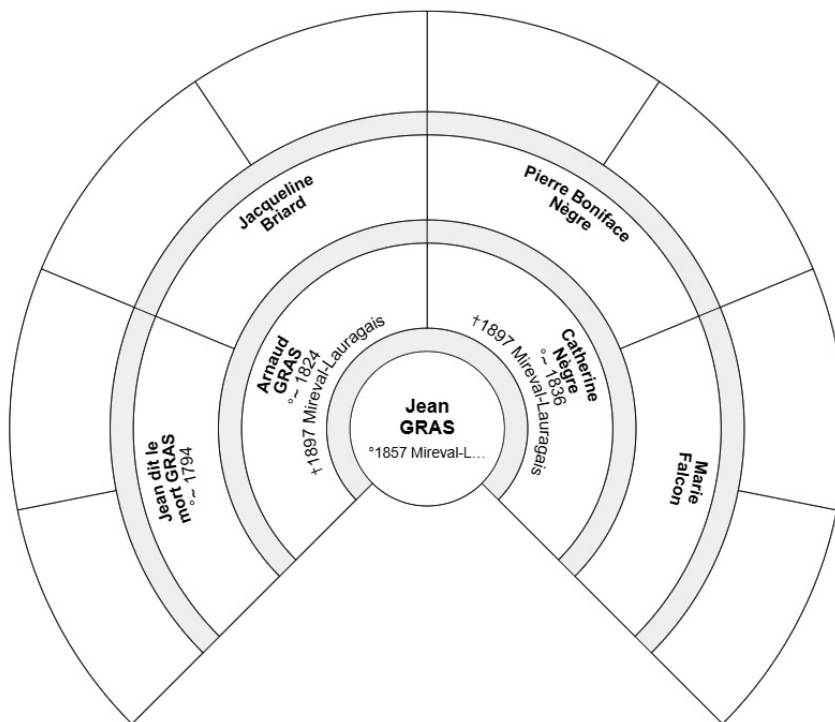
Jean
GRAS
°1857 Mireval-L...

Arnaud
GRAS
°~ 1824
†1897 Mireval-Lauragais

Catherine
Nègre
°~ 1836
†1897 Mireval-Lauragais

Jean dit le mort GRAS
°~ 1794

Jacqueline
Briard

Pierre Boniface
Nègre

Marie
Falcon